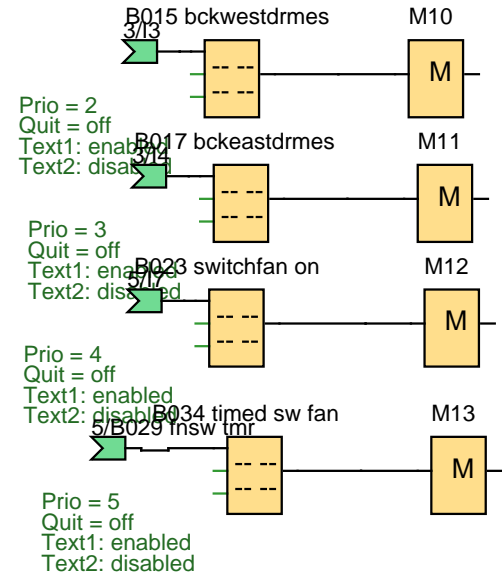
B015 bckwestdrmes
3/I3
M10
-- --
-- --
M

Prio = 2
Quit = off
Text1: enabled
Text2: disabled

B017 bckeastdrmes
3/I4
M11
-- --
-- --
M

Prio = 3
Quit = off
Text1: enabled
Text2: disabled

B023 switchfan on
3/I7
M12
-- --
-- --
M

Prio = 4
Quit = off
Text1: enabled
Text2: disabled

B034 timed sw fan
5/B029 fnsw tmr
M13
-- --
-- --
M

Prio = 5
Quit = off
Text1: enabled
Text2: disabled